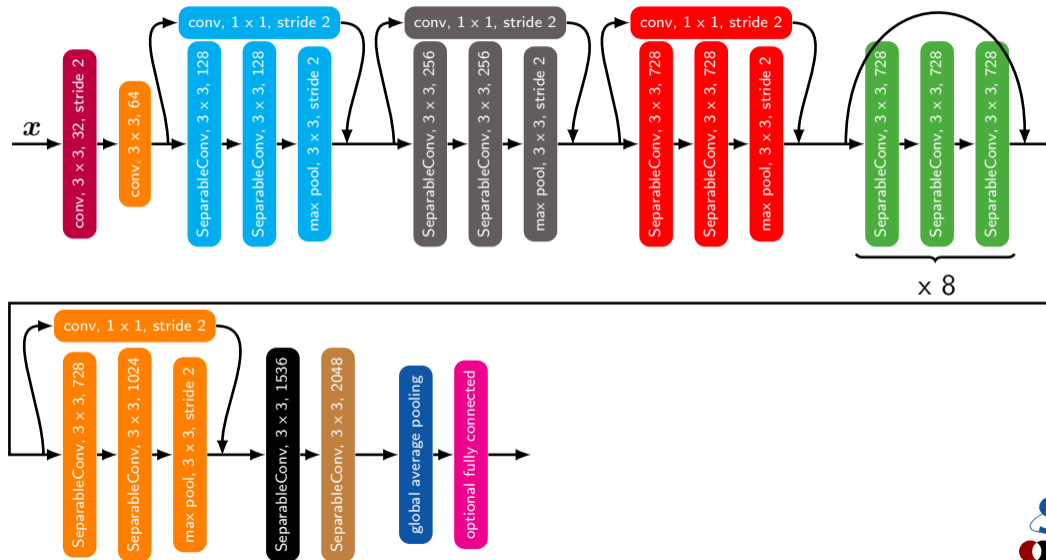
$x$

conv, 3 × 3, 32, stride 2

conv, 3 × 3, 64

conv, 1 × 1, stride 2

SeparableConv, 3 × 3, 128

SeparableConv, 3 × 3, 128

max pool, 3 × 3, stride 2

conv, 1 × 1, stride 2

SeparableConv, 3 × 3, 256

SeparableConv, 3 × 3, 256

max pool, 3 × 3, stride 2

conv, 1 × 1, stride 2

SeparableConv, 3 × 3, 728

SeparableConv, 3 × 3, 728

max pool, 3 × 3, stride 2

SeparableConv, 3 × 3, 728

SeparableConv, 3 × 3, 728

SeparableConv, 3 × 3, 728

x 8

conv, 1 × 1, stride 2

SeparableConv, 3 × 3, 728

SeparableConv, 3 × 3, 1024

max pool, 3 × 3, stride 2

SeparableConv, 3 × 3, 1536

SeparableConv, 3 × 3, 2048

global average pooling

optional fully connected